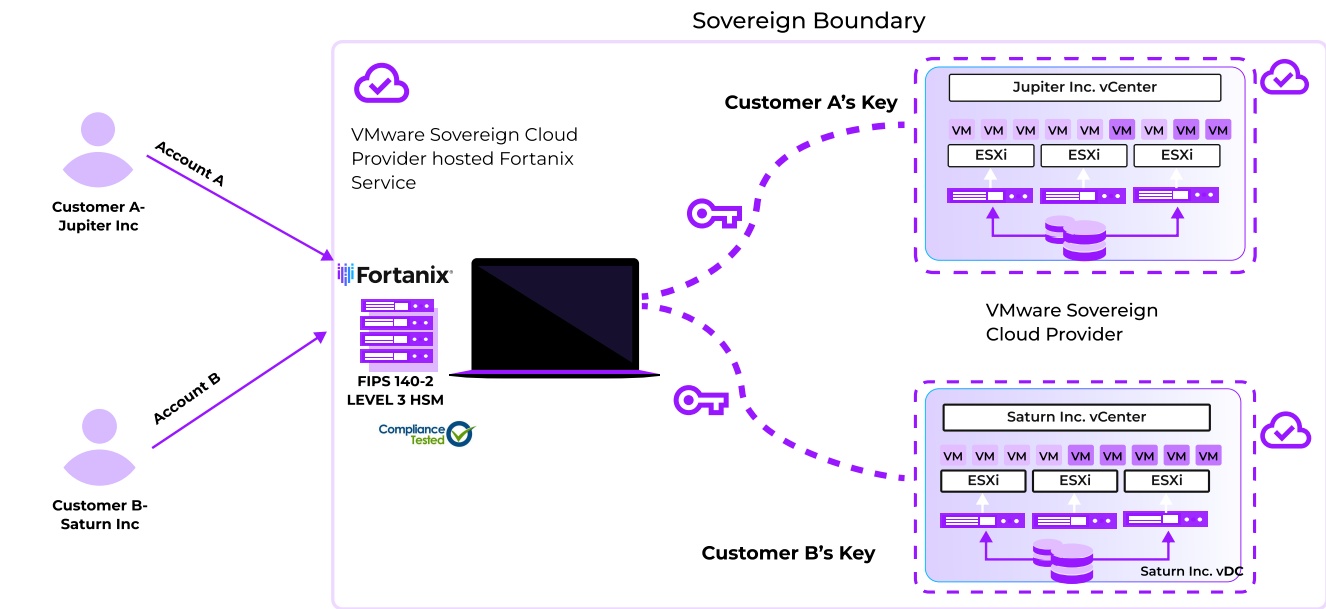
Sovereign Boundary

Account A

Customer A-
Jupiter Inc

Account B

Customer B-
Saturn Inc

VMware Sovereign Cloud Provider hosted Fortanix Service

Fortanix

FIPS 140-2
LEVEL 3 HSM

Compliance Tested

Customer A's Key

Jupiter Inc. vCenter

VM VM VM VM VM VM VM VM VM

ESXi ESXi ESXi

VMware Sovereign Cloud Provider

Saturn Inc. vCenter

VM VM VM VM VM VM VM VM VM

ESXi ESXi ESXi

Customer B's Key

Saturn Inc. vDC